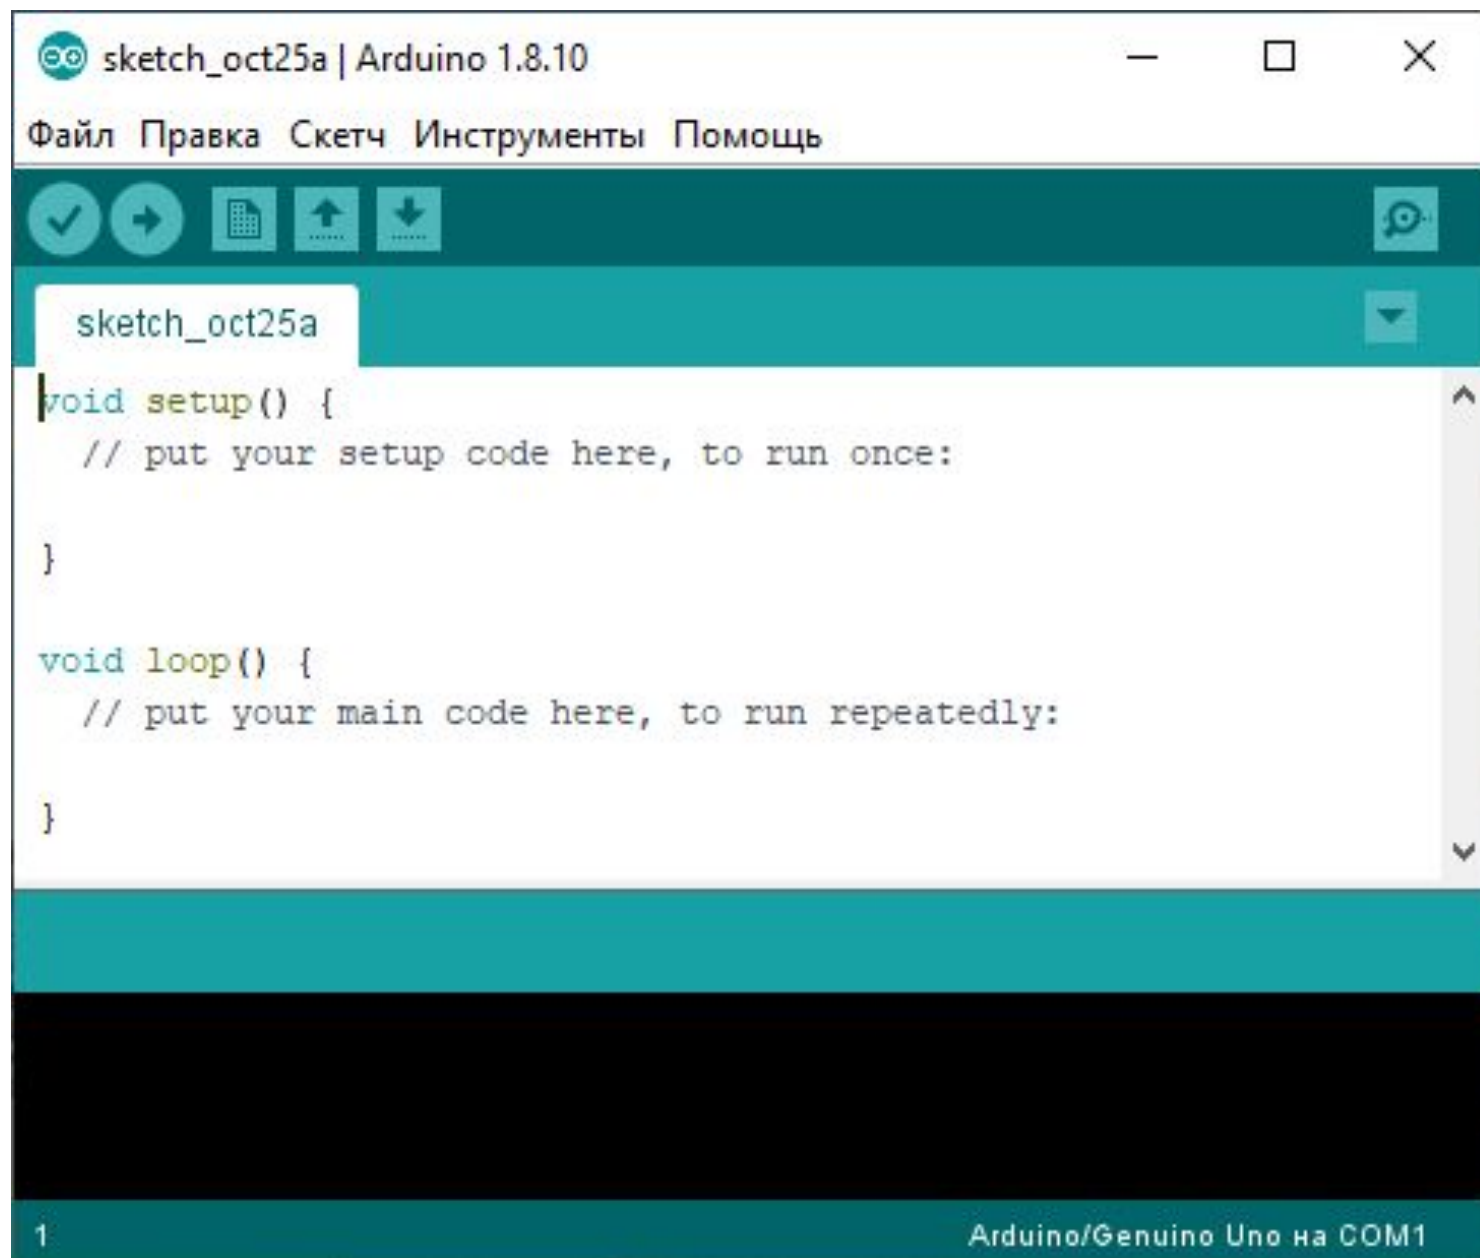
sketch_oct25a | Arduino 1.8.10

Файл Правка Скетч Инструменты Помощь

sketch_oct25a

void setup() {
  // put your setup code here, to run once:

}

void loop() {
  // put your main code here, to run repeatedly:

}

1

Arduino/Genuino Uno на COM1